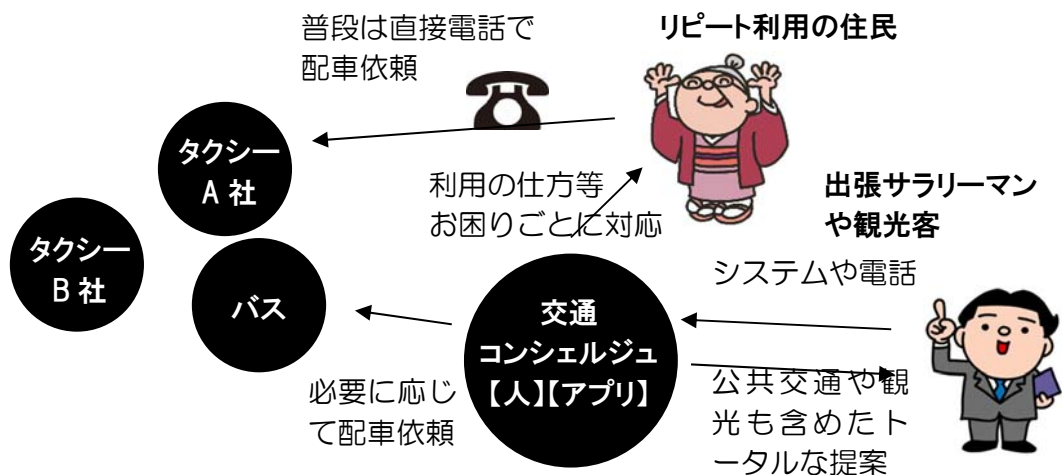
普段は直接電話で
配車依頼

リピート利用の住民

タクシー
A 社

利用の仕方等
お困りごとに対応

出張サラリーマン
や観光客

タクシー
B 社

バス

システムや電話

交通
コンシェルジュ
【人】【アプリ】

必要に応じて配車依頼

公共交通や観光も含めたトータルな提案